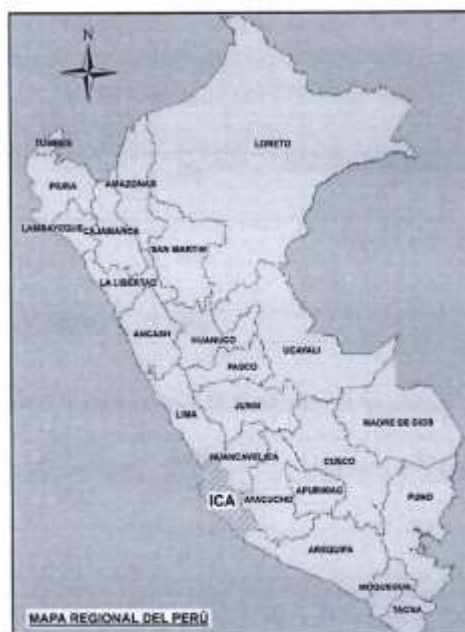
N

TUMBES

LORETO

PIURA

AMAZONAS

LAMBAYEQUE

CAJAMARCA

SAN MARTIN

LA LIBERTAD

ANCASH

HUANUCO

UCAYALI

PASCO

LIMA

JUNIN

MADRE DE DIOS

HUANCAVELICA

CUSCO

ICA

AYACUCHO

APURIMAC

PUNO

AREQUIPA

MOQUEGUA

TACNA

MAPA REGIONAL DEL PERÚ